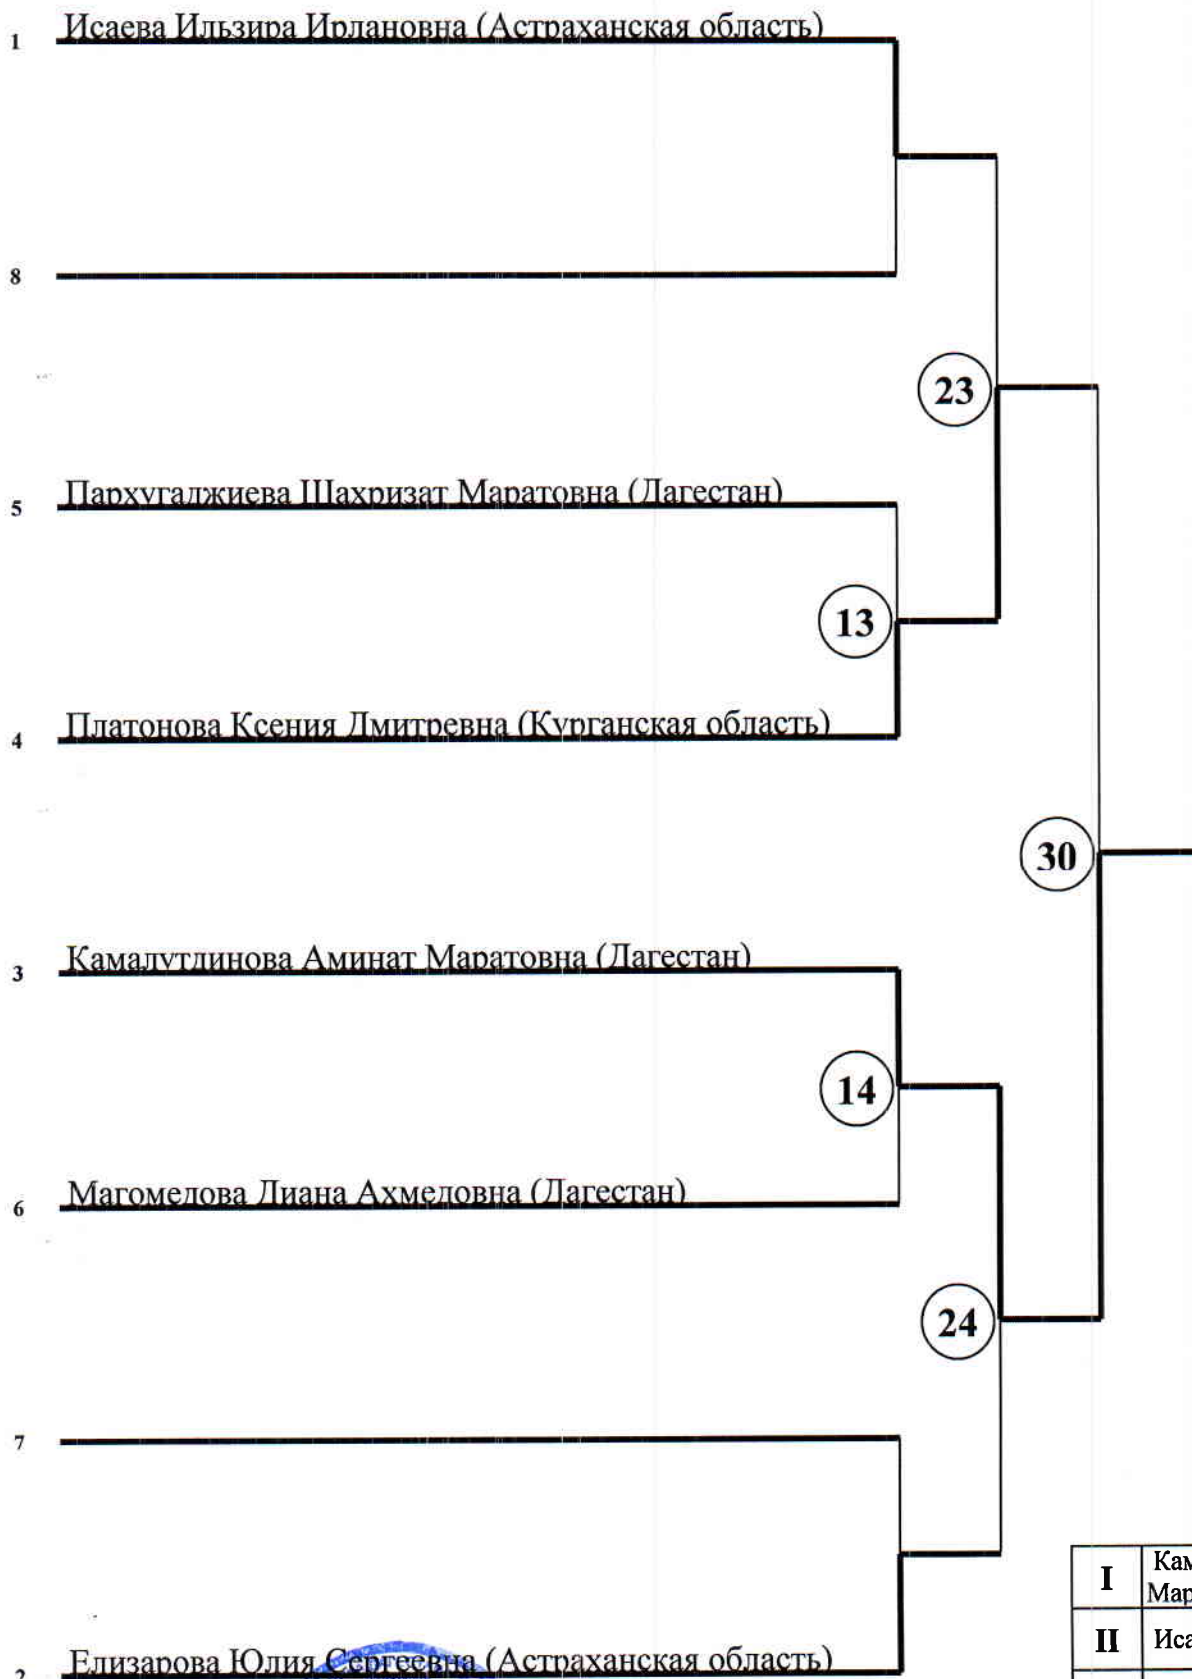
1 Исаева Ильзира Ирлановна (Астраханская область)

8

23

5 Пархугаджиева Шахризат Маратовна (Дагестан)

13

4 Платонова Ксения Дмитревна (Курганская область)

30

3 Камалутдинова Аминат Маратовна (Дагестан)

14

6 Магомедова Диана Ахмедовна (Дагестан)

24

7

2 Елизарова Юлия Сергеевна (Астраханская область)

| I | Кам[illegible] Мар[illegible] |
|---|---|
| II | Иса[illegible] |